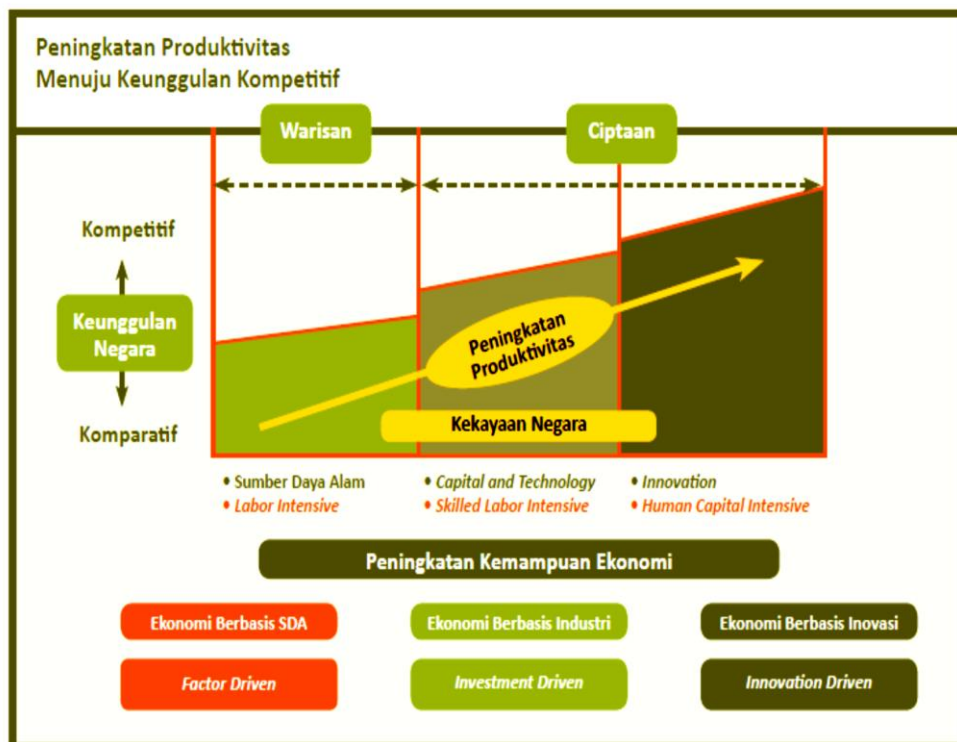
Peningkatan Produktivitas
Menuju Keunggulan Kompetitif

Warisan

Ciptaan

Kompetitif

Keunggulan Negara

Komparatif

Peningkatan Produktivitas

Kekayaan Negara

• Sumber Daya Alam
• Labor Intensive

• Capital and Technology
• Skilled Labor Intensive

• Innovation
• Human Capital Intensive

Peningkatan Kemampuan Ekonomi

Ekonomi Berbasis SDA

Ekonomi Berbasis Industri

Ekonomi Berbasis Inovasi

Factor Driven

Investment Driven

Innovation Driven